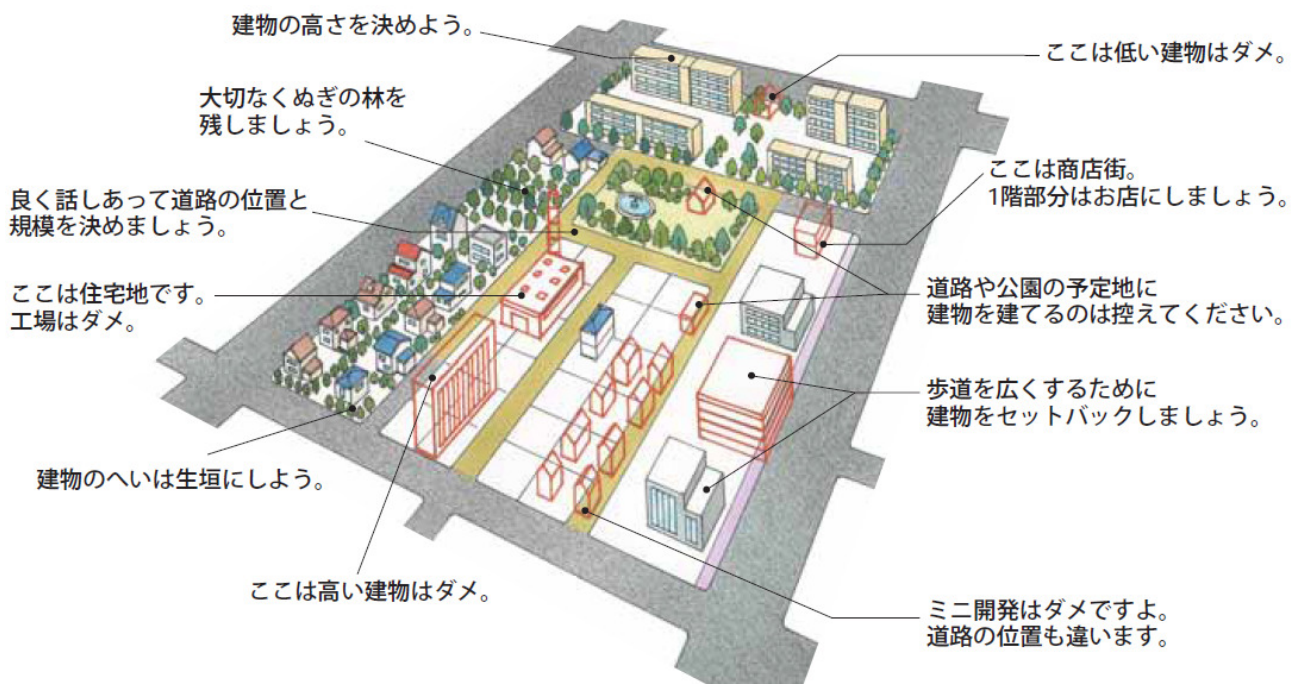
建物の高さを決めよう。

ここは低い建物はダメ。

大切なくぬぎの林を残しましょう。

ここは商店街。
1階部分はお店にしましょう。

良く話しあって道路の位置と規模を決めましょう。

ここは住宅地です。
工場はダメ。

道路や公園の予定地に建物を建てるのは控えてください。

歩道を広くするために建物をセットバックしましょう。

建物のへいは生垣にしよう。

ここは高い建物はダメ。

ミニ開発はダメですよ。
道路の位置も違います。